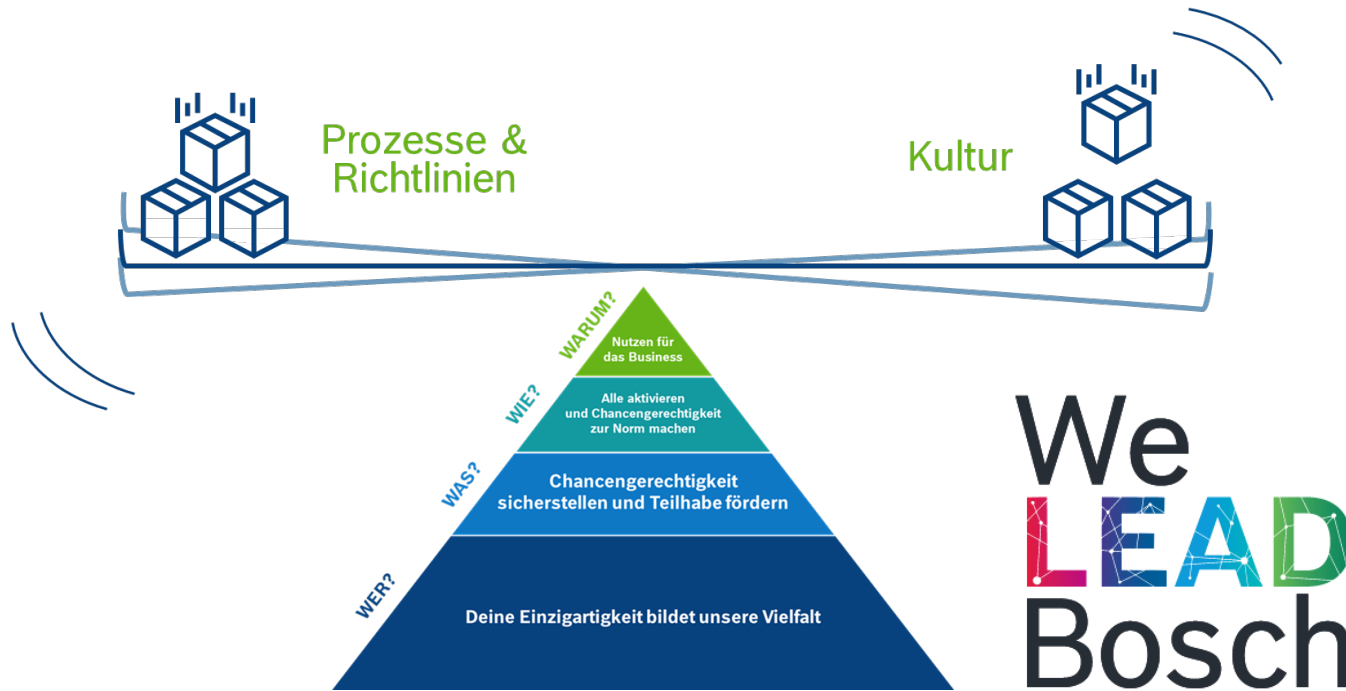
Prozesse & Richtlinien

Kultur

WARUM?
Nutzen für das Business

WIE?
Alle aktivieren und Chancengerechtigkeit zur Norm machen

WAS?
Chancengerechtigkeit sicherstellen und Teilhabe fördern

WER?
Deine Einzigartigkeit bildet unsere Vielfalt

We
LEAD
Bosch